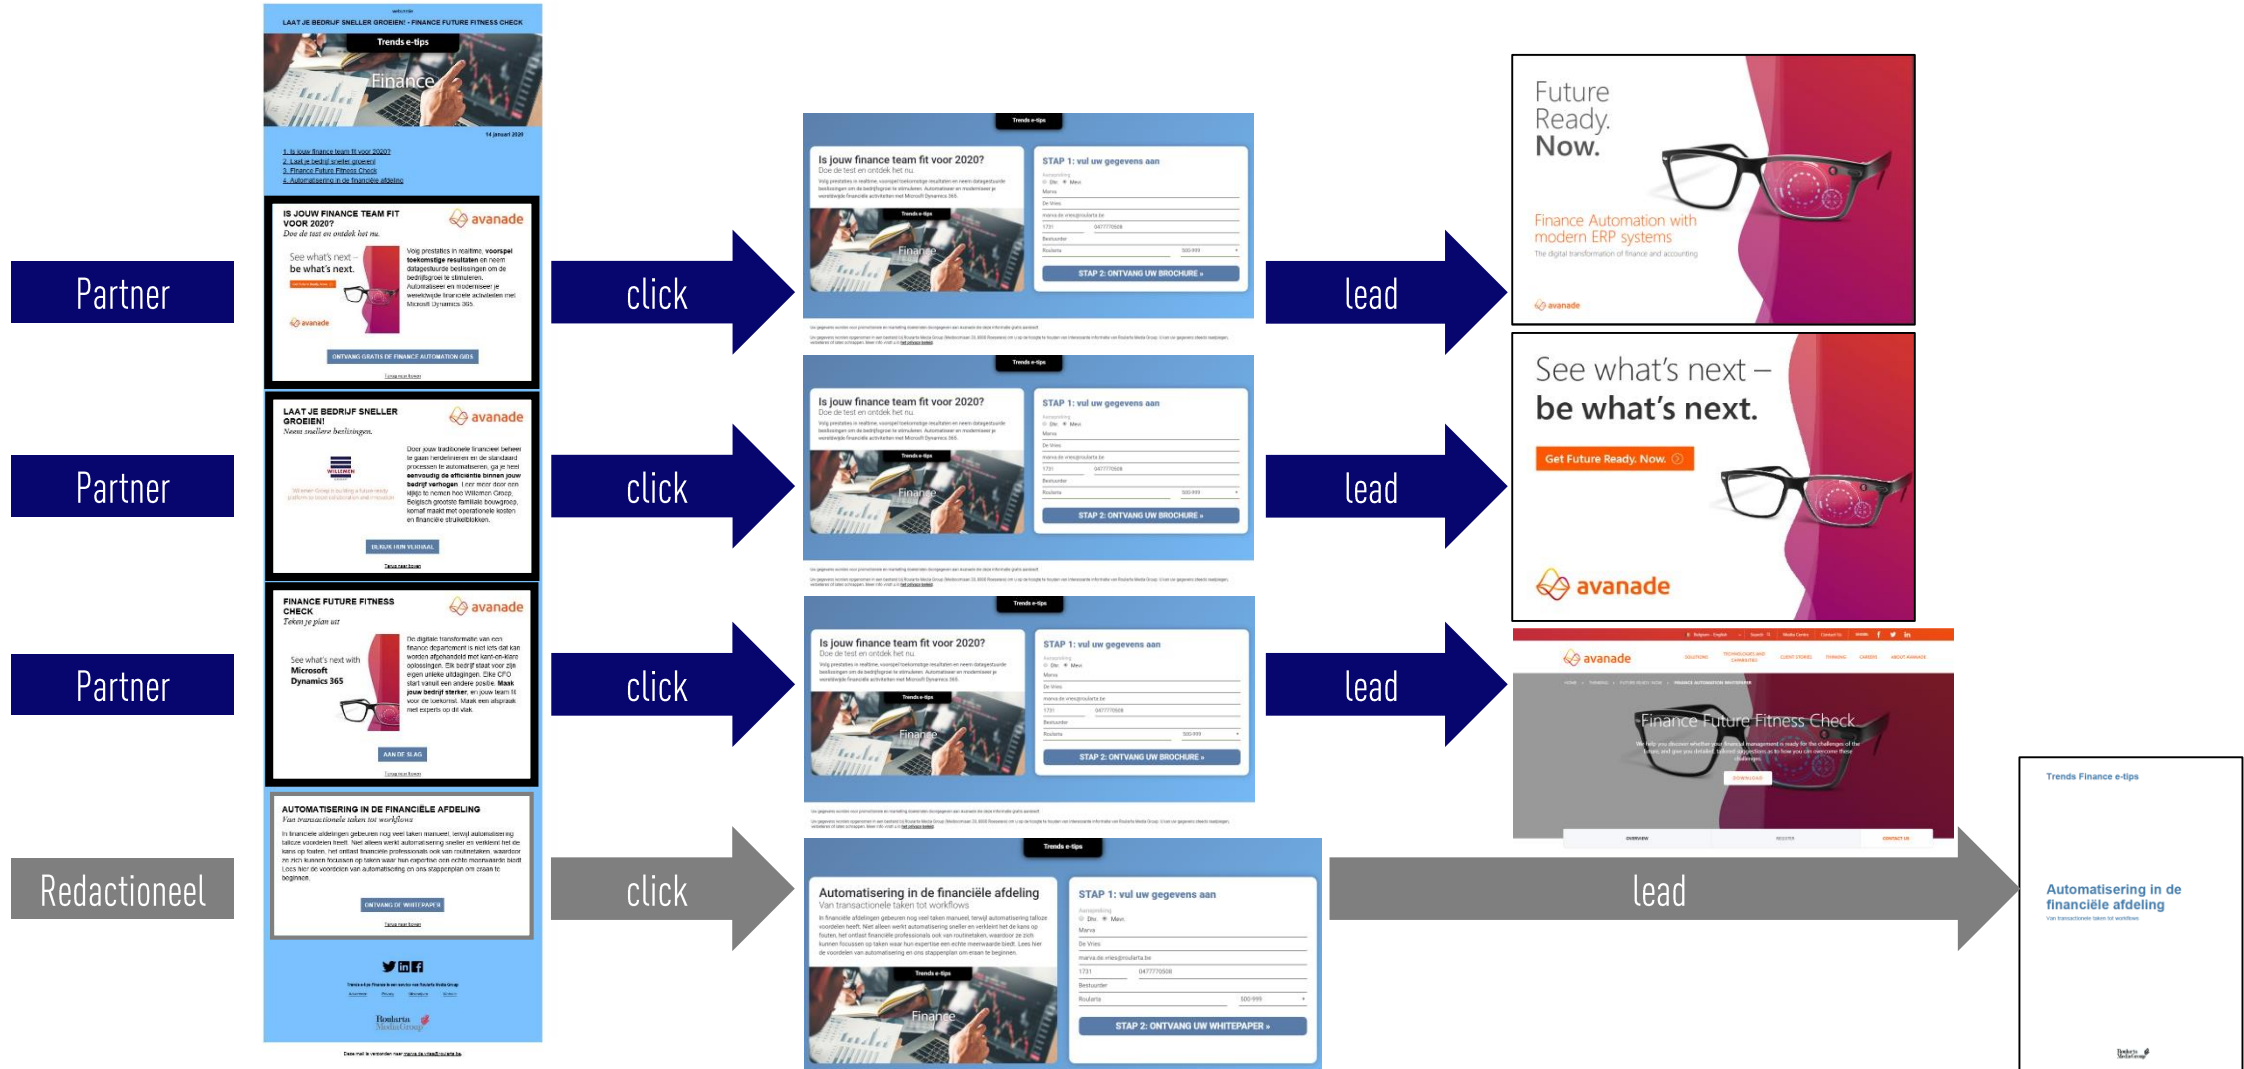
LAAT JE BEDRIJF SNELLER GROEIEN! - FINANCE FUTURE FITNESS CHECK

Trends e-tips

Finance

14 januari 2020

1. Is jouw finance team fit voor 2020?
2. Laat je bedrijf sneller groeien
3. Finance Future Fitness Check
4. Automatisering in de financiële afdeling

IS JOUW FINANCE TEAM FIT VOOR 2020?
Doe de test en ontdek het nu.

avanade

See what's next – be what's next.

ONTVANG GRATIS DE FINANCE AUTOMATION GIDS

LAAT JE BEDRIJF SNELLER GROEIEN!
Neem snellere beslissingen.

avanade

BEKIJK HUN VERHAAL

FINANCE FUTURE FITNESS CHECK
Teken je plan uit

avanade

See what's next with Microsoft Dynamics 365

AAN DE SLAG

AUTOMATISERING IN DE FINANCIËLE AFDELING
Van transactionele taken tot workflows

ONTVANG DE WHITEPAPER

Roularta Media Group

Partner

click

lead

Partner

click

lead

Partner

click

lead

Redactioneel

click

lead

Trends e-tips

Is jouw finance team fit voor 2020?
Doe de test en ontdek het nu.

STAP 1: vul uw gegevens aan

STAP 2: ONTVANG UW BROCHURE »

Trends e-tips

Is jouw finance team fit voor 2020?
Doe de test en ontdek het nu.

STAP 1: vul uw gegevens aan

STAP 2: ONTVANG UW BROCHURE »

Trends e-tips

Is jouw finance team fit voor 2020?
Doe de test en ontdek het nu.

STAP 1: vul uw gegevens aan

STAP 2: ONTVANG UW BROCHURE »

Trends e-tips

Automatisering in de financiële afdeling
Van transactionele taken tot workflows

STAP 1: vul uw gegevens aan

STAP 2: ONTVANG UW WHITEPAPER »

Future Ready. Now.

Finance Automation with modern ERP systems

The digital transformation of finance and accounting

avanade

See what's next – be what's next.

Get Future Ready. Now.

avanade

avanade

Finance Future Fitness Check

DOWNLOAD

Trends Finance e-tips

Automatisering in de financiële afdeling

Van transactionele taken tot workflows